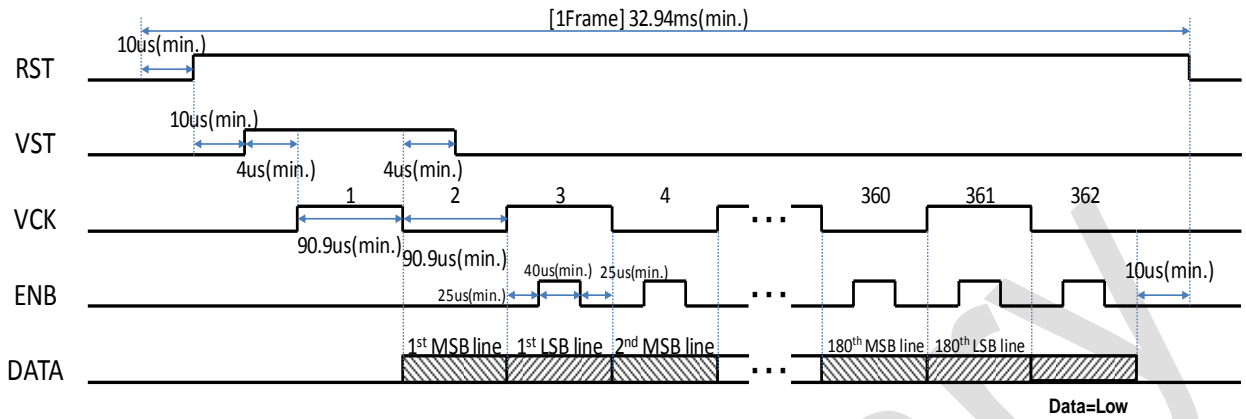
[1Frame] 32.94ms(min.)

10us(min.)

RST

10us(min.)

VST

4us(min.)

4us(min.)

1

2

3

4

360

361

362

VCK

90.9us(min.)

90.9us(min.)

40us(min.)

25us(min.)

10us(min.)

ENB

25us(min.)

DATA

1$^{st}$ MSB line

1$^{st}$ LSB line

2$^{nd}$ MSB line

180$^{th}$ MSB line

180$^{th}$ LSB line

Data=Low